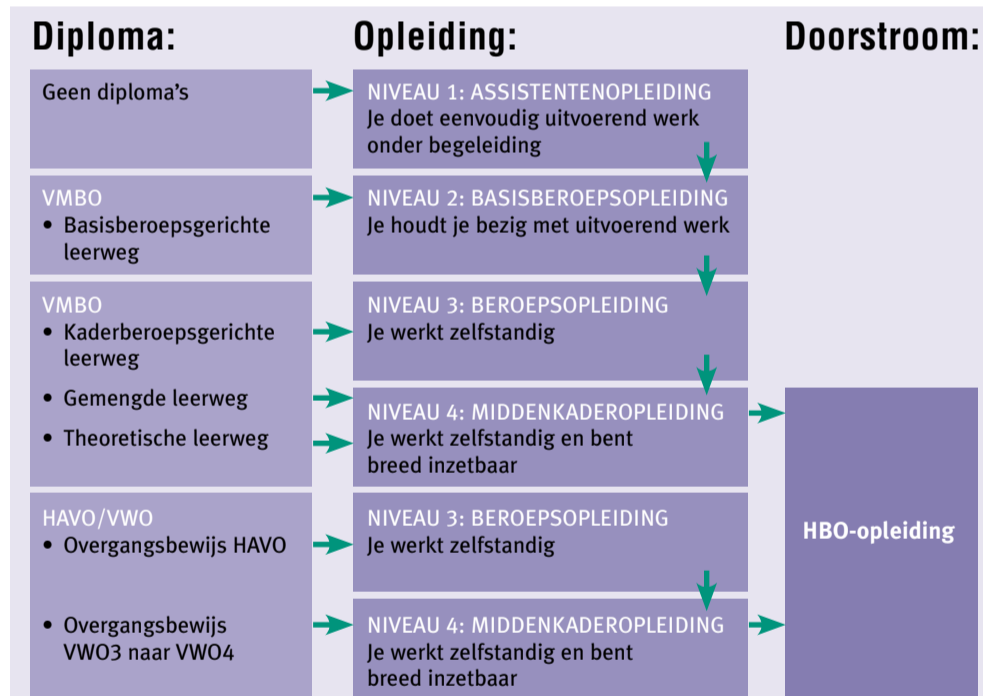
Diploma:

Opleiding:

Doorstroom:

Geen diploma's

NIVEAU 1: ASSISTENTENOPLEIDING
Je doet eenvoudig uitvoerend werk onder begeleiding

VMBO
• Basisberoepsgerichte leerweg

NIVEAU 2: BASISBEROEPSOPLEIDING
Je houdt je bezig met uitvoerend werk

VMBO
• Kaderberoepsgerichte leerweg
• Gemengde leerweg
• Theoretische leerweg

NIVEAU 3: BEROEPSOPLEIDING
Je werkt zelfstandig

NIVEAU 4: MIDDENKADEROPLEIDING
Je werkt zelfstandig en bent breed inzetbaar

HAVO/VWO
• Overgangsbewijs HAVO
• Overgangsbewijs VWO3 naar VWO4

NIVEAU 3: BEROEPSOPLEIDING
Je werkt zelfstandig

NIVEAU 4: MIDDENKADEROPLEIDING
Je werkt zelfstandig en bent breed inzetbaar

HBO-opleiding